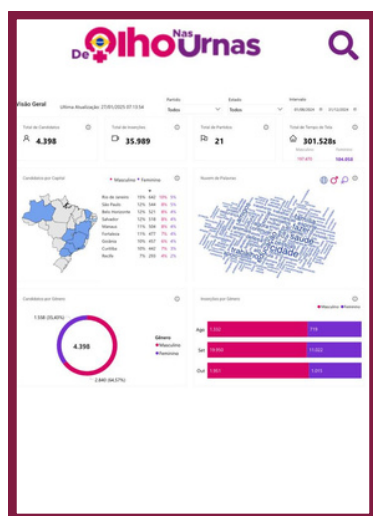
De Olho Nas Urnas

Visão Geral

Última Atualização: 27/01/2025 07:13:54

Partido
Todos

Estado
Todos

Intervalo
01/08/2024 01/12/2024

Total de Candidatos
4.398

Total de Inserções
35.989

Total de Partidos
21

Total de Tempo de Tela
301.528s
Masculino 197.475
Feminino 104.053

Candidatos por Capital

Masculino Feminino

Rio de Janeiro
São Paulo
Belo Horizonte
Salvador
Manaus
Fortaleza
Goiânia
Curitiba
Recife

Nuvem de Palavras

cidade
saúde

Candidatos por Gênero

1.558 (35,43%)

4.398

2.840 (64,57%)

Gênero
Masculino
Feminino

Inserções por Gênero

Masculino Feminino

Ago
Set
Out